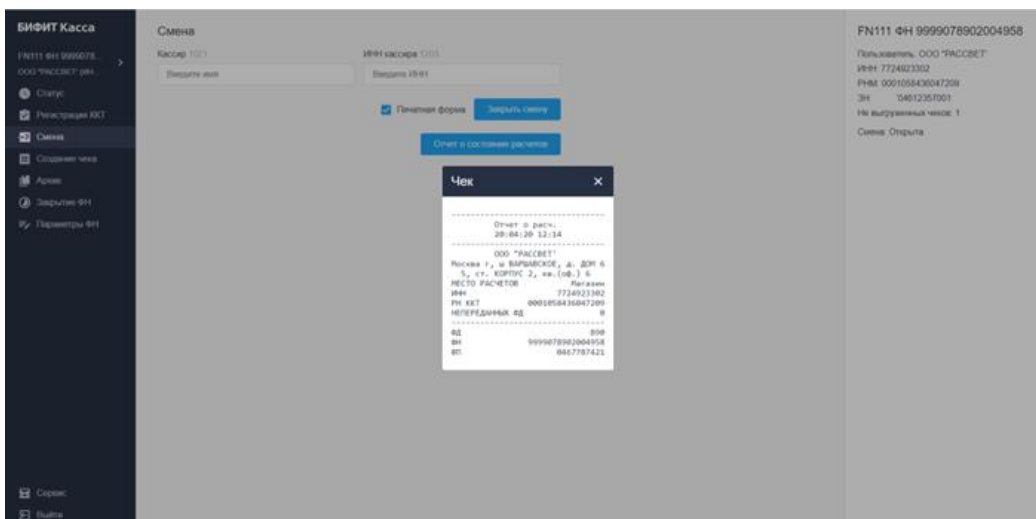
БИФИТ Касса

FN111 ФН 9999078...
ООО "РАССВЕТ" (ИН...

Статус
Регистрация ККТ
Смена
Создание чека
Архив
Закрытие ФН
Параметры ФН

Сервис
Выйти

Смена

Кассир 1021
Введите имя

ИНН кассира 1203
Введите ИНН

Печатная форма
Закрыть смену

Отчет о состоянии расчетов

Чек ×

Отчет о расч.
20:04:20 12:14

ООО "РАССВЕТ"
Москва г, ш ВАРШАВСКОЕ, д. ДОМ 6 5, ст. КОРПУС 2, кв.(оф.) 6
МЕСТО РАСЧЕТОВ Магазин
ИНН 7724923302
РН ККТ 0001058436047209
НЕПЕРЕДАННЫХ ФД 0

ФД 890
ФН 9999078902004958
ФП 0467787421

FN111 ФН 9999078902004958

Пользователь: ООО "РАССВЕТ"
ИНН: 7724923302
РНМ: 0001058436047209
ЗН: 154612357001
Не выгруженных чеков: 1

Смена: Открыта